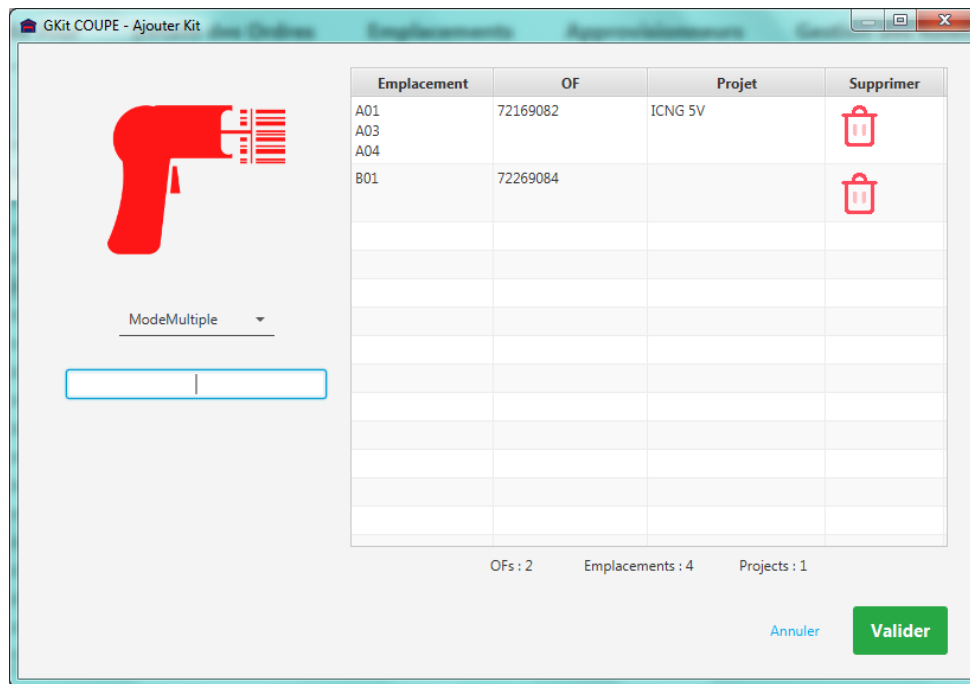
GKit COUPE - Ajouter Kit

ModeMultiple

| Emplacement | OF | Projet | Supprimer |
|---|---|---|---|
| A01 A03 A04 | 72169082 | ICNG 5V | |
| B01 | 72269084 | | |

OFs : 2 Emplacements : 4 Projects : 1

Annuler

Valider